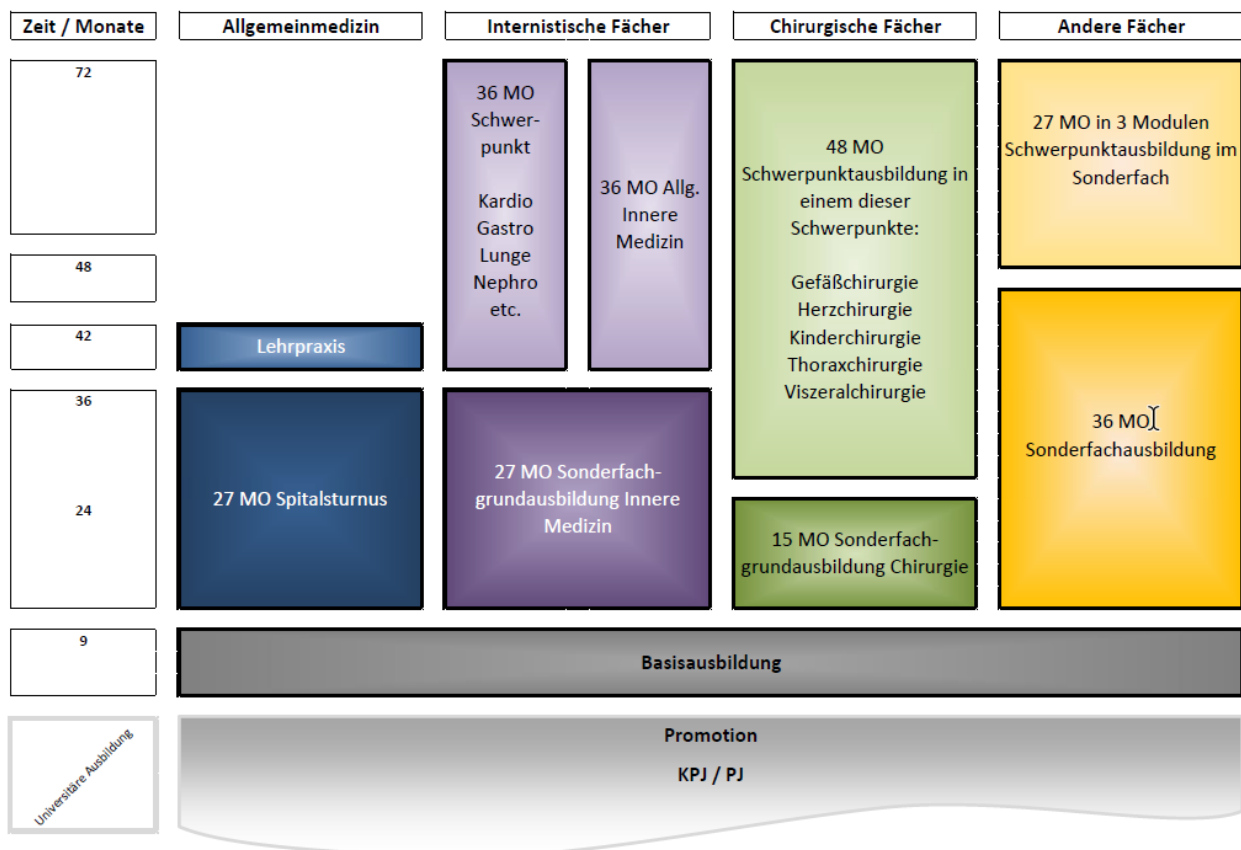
Zeit / Monate

Allgemeinmedizin

Internistische Fächer

Chirurgische Fächer

Andere Fächer

72

48

42

36

24

9

36 MO Schwerpunkt

Kardio
Gastro
Lunge
Nephro
etc.

36 MO Allg. Innere Medizin

48 MO Schwerpunktausbildung in einem dieser Schwerpunkte:

Gefäßchirurgie
Herzchirurgie
Kinderchirurgie
Thoraxchirurgie
Viszeralchirurgie

27 MO in 3 Modulen Schwerpunktausbildung im Sonderfach

Lehrpraxis

36 MO Sonderfachausbildung

27 MO Spitalsturnus

27 MO Sonderfachgrundausbildung Innere Medizin

15 MO Sonderfachgrundausbildung Chirurgie

Basisausbildung

Universitäre Ausbildung

Promotion

KPJ / PJ